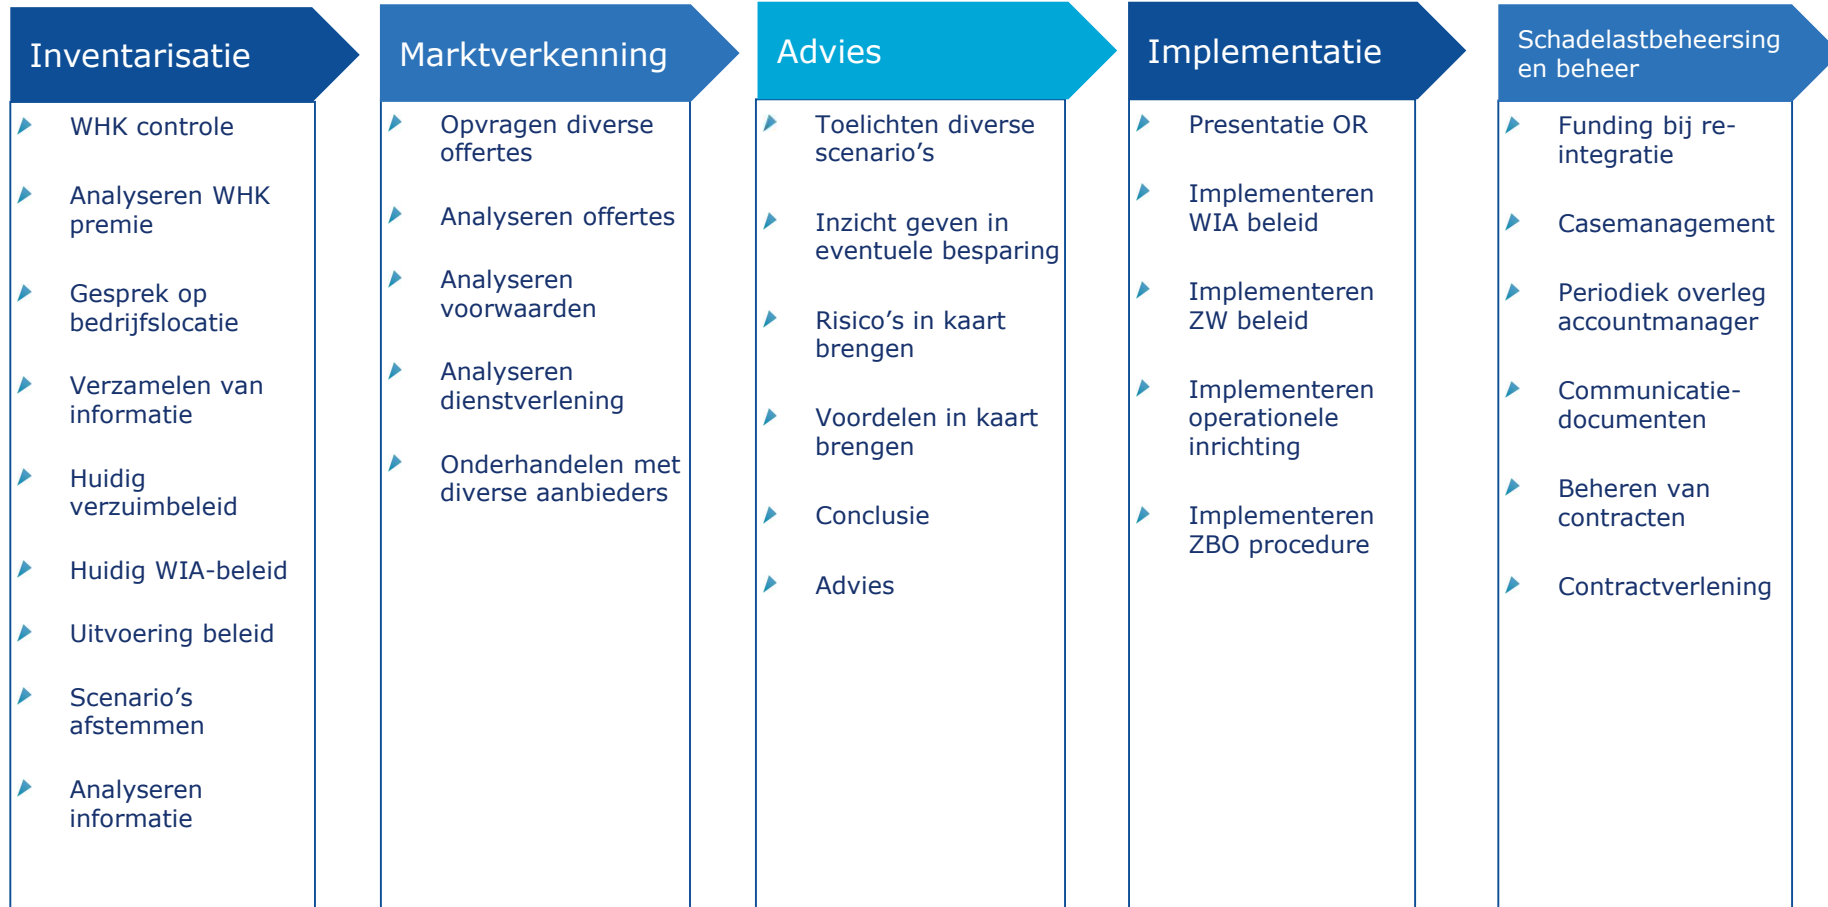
Inventarisatie

- WHK controle
- Analyseren WHK premie
- Gesprek op bedrijfslocatie
- Verzamelen van informatie
- Huidig verzuimbeleid
- Huidig WIA-beleid
- Uitvoering beleid
- Scenario's afstemmen
- Analyseren informatie

Marktverkenning

- Opvragen diverse offertes
- Analyseren offertes
- Analyseren voorwaarden
- Analyseren dienstverlening
- Onderhandelen met diverse aanbieders

Advies

- Toelichten diverse scenario's
- Inzicht geven in eventuele besparing
- Risico's in kaart brengen
- Voordelen in kaart brengen
- Conclusie
- Advies

Implementatie

- Presentatie OR
- Implementeren WIA beleid
- Implementeren ZW beleid
- Implementeren operationele inrichting
- Implementeren ZBO procedure

Schadelastbeheersing en beheer

- Funding bij re-integratie
- Casemanagement
- Periodiek overleg accountmanager
- Communicatie-documenten
- Beheren van contracten
- Contractverlening